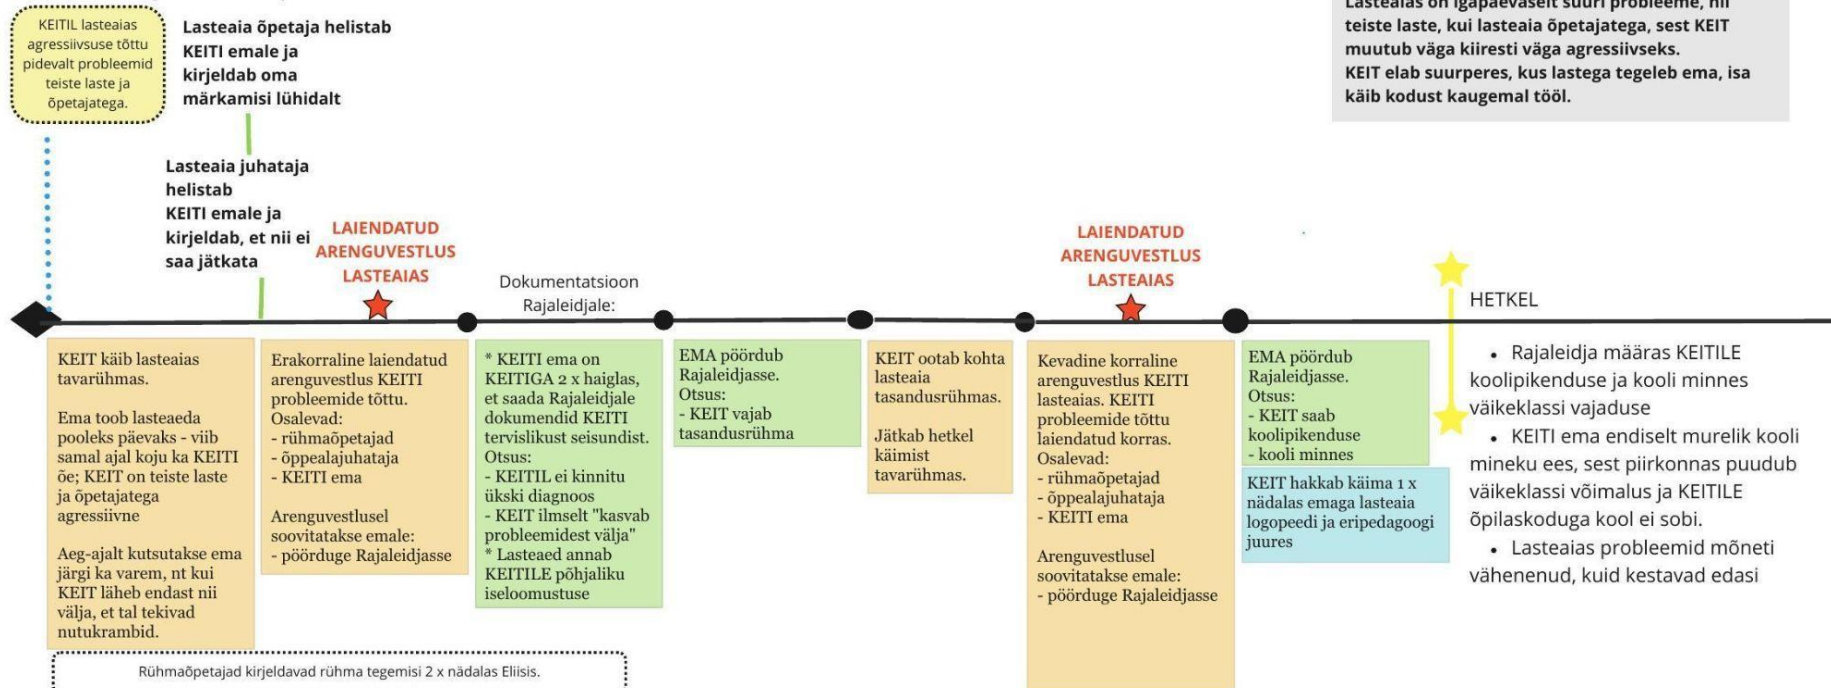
KEITIL lasteaias agressiivsuse tõttu pidevalt probleemid teiste laste ja õpetajatega.

Lasteaia õpetaja helistab KEITI emale ja kirjeldab oma märkamisi lühidalt

Lasteaia juhataja helistab KEITI emale ja kirjeldab, et nii ei saa jätkata

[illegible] Lasteaias on igapäevaselt suuri probleeme, nii teiste laste, kui lasteaia õpetajatega, sest KEIT muutub väga kiiresti väga agressiivseks.
KEIT elab suurperes, kus lastega tegeleb ema, isa käib kodust kaugemal tööl.

LAIENDATUD ARENGUVESTLUS LASTEAIAS

Dokumentatsioon Rajaleidjale:

LAIENDATUD ARENGUVESTLUS LASTEAIAS

HETKEL

KEIT käib lasteaias tavarühmas.

Ema toob lasteaeda pooleks päevaks - viib samal ajal koju ka KEITI õe; KEIT on teiste laste ja õpetajatega agressiivne

Aeg-ajalt kutsutakse ema järgi ka varem, nt kui KEIT läheb endast nii välja, et tal tekivad nutukrambid.

Erakorraline laiendatud arenguvestlus KEITI probleemide tõttu.
Osalevad:
- rühmaõpetajad
- õppealajuhataja
- KEITI ema

Arenguvestlusel soovitatakse emale:
- pöörduge Rajaleidjasse

* KEITI ema on KEITIGA 2 x haiglas, et saada Rajaleidjale dokumendid KEITI tervislikust seisundist.
Otsus:
- KEITIL ei kinnitu ükski diagnoos
- KEIT ilmselt "kasvab probleemidest välja"
* Lasteaed annab KEITILE põhjaliku iseloomustuse

EMA pöördub Rajaleidjasse.
Otsus:
- KEIT vajab tasandusrühma

KEIT ootab kohta lasteaia tasandusrühmas.

Jätkab hetkel käimist tavarühmas.

Kevadine korraline arenguvestlus KEITI lasteaias. KEITI probleemide tõttu laiendatud korras.
Osalevad:
- rühmaõpetajad
- õppealajuhataja
- KEITI ema

Arenguvestlusel soovitatakse emale:
- pöörduge Rajaleidjasse

EMA pöördub Rajaleidjasse.
Otsus:
- KEIT saab koolipikenduse
- kooli minnes

KEIT hakkab käima 1 x nädalas emaga lasteaia logopeedi ja eripedagoogi juures

• Rajaleidja määras KEITILE koolipikenduse ja kooli minnes väikeklassi vajaduse
• KEITI ema endiselt murelik kooli mineku ees, sest piirkonnas puudub väikeklassi võimalus ja KEITILE õpilaskoduga kool ei sobi.
• Lasteaias probleemid mõneti vähenenud, kuid kestavad edasi

Rühmaõpetajad kirjeldavad rühma tegemisi 2 x nädalas Eliisis.